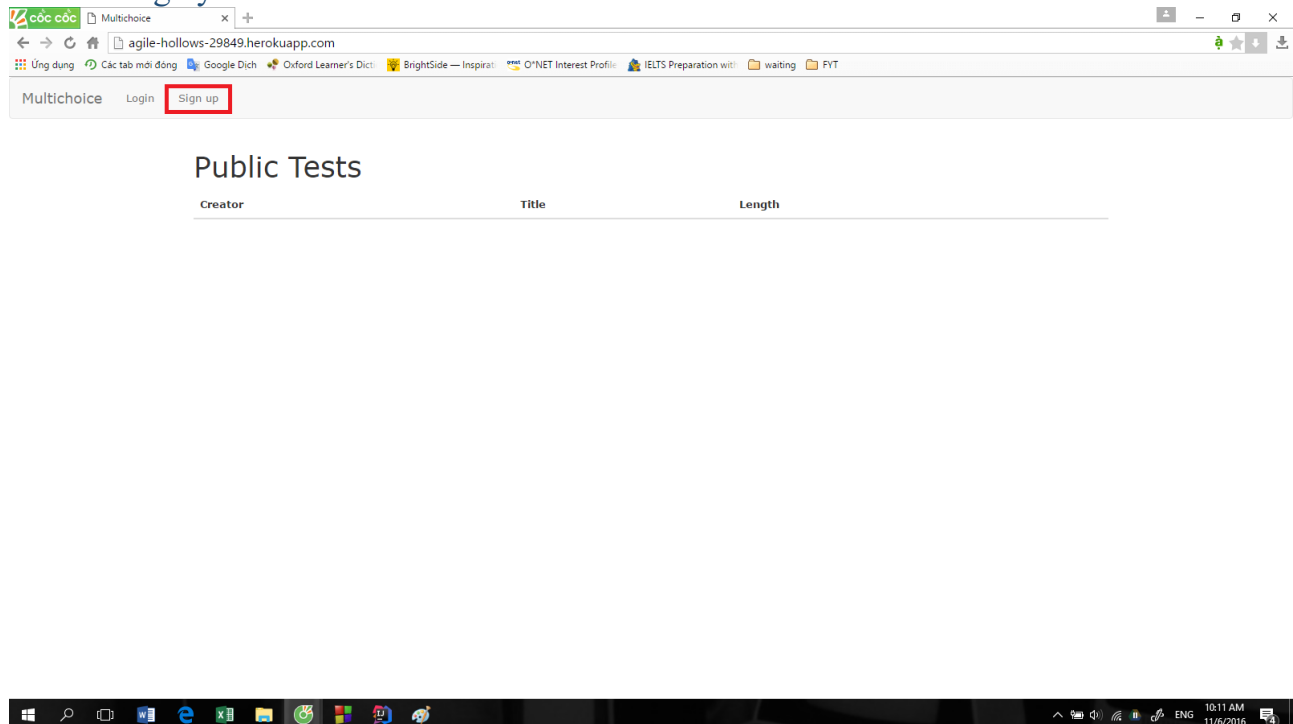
cốc cốc Multichoice

agile-hollows-29849.herokuapp.com

Ứng dụng Các tab mới đóng Google Dịch Oxford Learner's Dict BrightSide — Inspirat O*NET Interest Profile IELTS Preparation wit waiting FYT

Multichoice Login Sign up

Public Tests

| Creator | Title | Length |
|---|---|---|

ENG 10:11 AM 11/6/2016